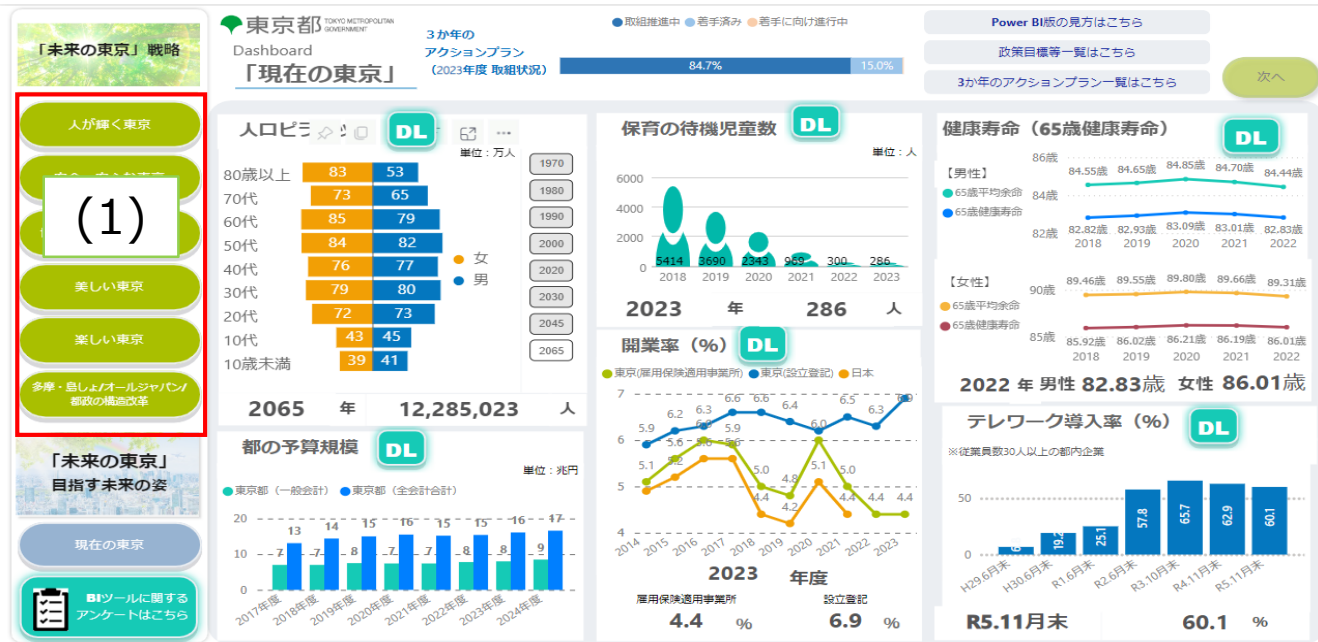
「未来の東京」戦略

人が輝く東京

(1)

美しい東京

楽しい東京

多摩・島しょ/オールジャパン/都政の構造改革

「未来の東京」
目指す未来の姿

現在の東京

BIツールに関するアンケートはこちら

東京都 TOKYO METROPOLITAN GOVERNMENT

Dashboard
「現在の東京」

3か年の
アクションプラン
（2023年度 取組状況）

取組推進中 着手済み 着手に向け進行中

84.7%
15.0%

Power BI版の見方はこちら
政策目標等一覧はこちら
3か年のアクションプラン一覧はこちら

次へ

人口ピラ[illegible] DL
単位：万人

| | 女 | 男 |
|---|---|---|
| 80歳以上 | 83 | 53 |
| 70代 | 73 | 65 |
| 60代 | 85 | 79 |
| 50代 | 84 | 82 |
| 40代 | 76 | 77 |
| 30代 | 79 | 80 |
| 20代 | 72 | 73 |
| 10代 | 43 | 45 |
| 10歳未満 | 39 | 41 |

女
男

1970
1980
1990
2000
2020
2030
2045
2065

2065 年 12,285,023 人

都の予算規模 DL
単位：兆円
東京都（一般会計） 東京都（全会計合計）
20
10
0
7 13 7 14 8 15 7 16 7 15 7 15 8 16 9 17
2017年度 2018年度 2019年度 2020年度 2021年度 2022年度 2023年度 2024年度

保育の待機児童数 DL
単位：人
6000
4000
2000
0
5414 3690 2343 969 300 286
2018 2019 2020 2021 2022 2023

2023 年 286 人

開業率（%） DL
東京(雇用保険適用事業所) 東京(設立登記) 日本
7
6
5
4
5.9 6.2 6.3 6.6 6.6 6.4 6.0 6.5 6.3
5.1 5.6 5.6 5.9 5.6 5.0 4.4 4.8 4.2 5.1 5.0 4.4 4.4 4.4 5.2
2014 2015 2016 2017 2018 2019 2020 2021 2022 2023

2023 年度
雇用保険適用事業所 4.4 %
設立登記 6.9 %

健康寿命（65歳健康寿命） DL
【男性】
65歳平均余命
65歳健康寿命
86歳
84歳
82歳
84.55歳 84.65歳 84.85歳 84.70歳 84.44歳
82.82歳 82.93歳 83.09歳 83.01歳 82.83歳
2018 2019 2020 2021 2022

【女性】
65歳平均余命
65歳健康寿命
90歳
85歳
89.46歳 89.55歳 89.80歳 89.66歳 89.31歳
85.92歳 86.02歳 86.21歳 86.19歳 86.01歳
2018 2019 2020 2021 2022

2022 年 男性 82.83歳 女性 86.01歳

テレワーク導入率（%） DL
※従業員数30人以上の都内企業
50
0
6.8 19.2 25.1 57.8 65.7 62.9 60.1
H29.6月末 H30.6月末 R1.6月末 R2.6月末 R3.10月末 R4.11月末 R5.11月末

R5.11月末 60.1 %